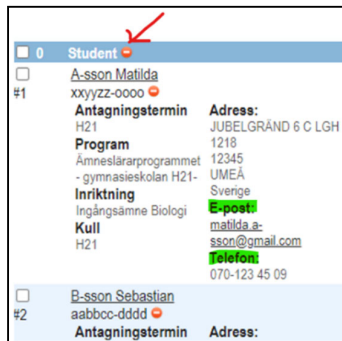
0 Student

A-sson Matilda
#1 xxyyzz-oooo

| Antagningstermin | Adress: |
|---|---|
| H21 | JUBELGRÄND 6 C LGH 1218 |
| Program | 12345 |
| Ämneslärarprogrammet - gymnasieskolan H21- | UMEÅ |
| Inriktning | Sverige |
| Ingångsämne Biologi | E-post: |
| Kull | matilda.a-sson@gmail.com |
| H21 | Telefon: |
| | 070-123 45 09 |

B-sson Sebastian
#2 aabbcc-dddd

Antagningstermin Adress: